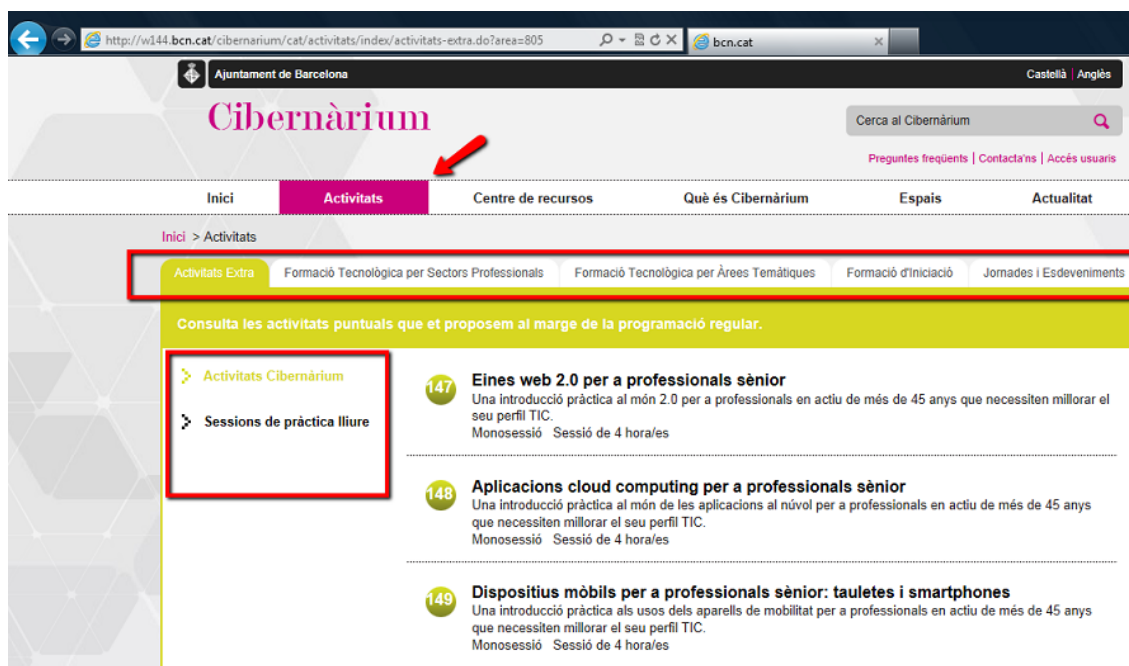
http://w144.bcn.cat/cibernarium/cat/activitats/index/activitats-extra.do?area=805

bcn.cat

Ajuntament de Barcelona

Castellà | Anglès

Cibernàrium

Cerca al Cibernàrium

Preguntes freqüents | Contacta'ns | Accés usuaris

Inici | Activitats | Centre de recursos | Què és Cibernàrium | Espais | Actualitat

Inici > Activitats

Activitats Extra | Formació Tecnològica per Sectors Professionals | Formació Tecnològica per Àrees Temàtiques | Formació d'Iniciació | Jornades i Esdeveniments

Consulta les activitats puntuals que et proposem al marge de la programació regular.

Activitats Cibernàrium

Sessions de pràctica lliure

147 Eines web 2.0 per a professionals sènior
Una introducció pràctica al món 2.0 per a professionals en actiu de més de 45 anys que necessiten millorar el seu perfil TIC.
Monosessió Sessió de 4 hora/es

148 Aplicacions cloud computing per a professionals sènior
Una introducció pràctica al món de les aplicacions al núvol per a professionals en actiu de més de 45 anys que necessiten millorar el seu perfil TIC.
Monosessió Sessió de 4 hora/es

149 Dispositius mòbils per a professionals sènior: tauletes i smartphones
Una introducció pràctica als usos dels aparells de mobilitat per a professionals en actiu de més de 45 anys que necessiten millorar el seu perfil TIC.
Monosessió Sessió de 4 hora/es